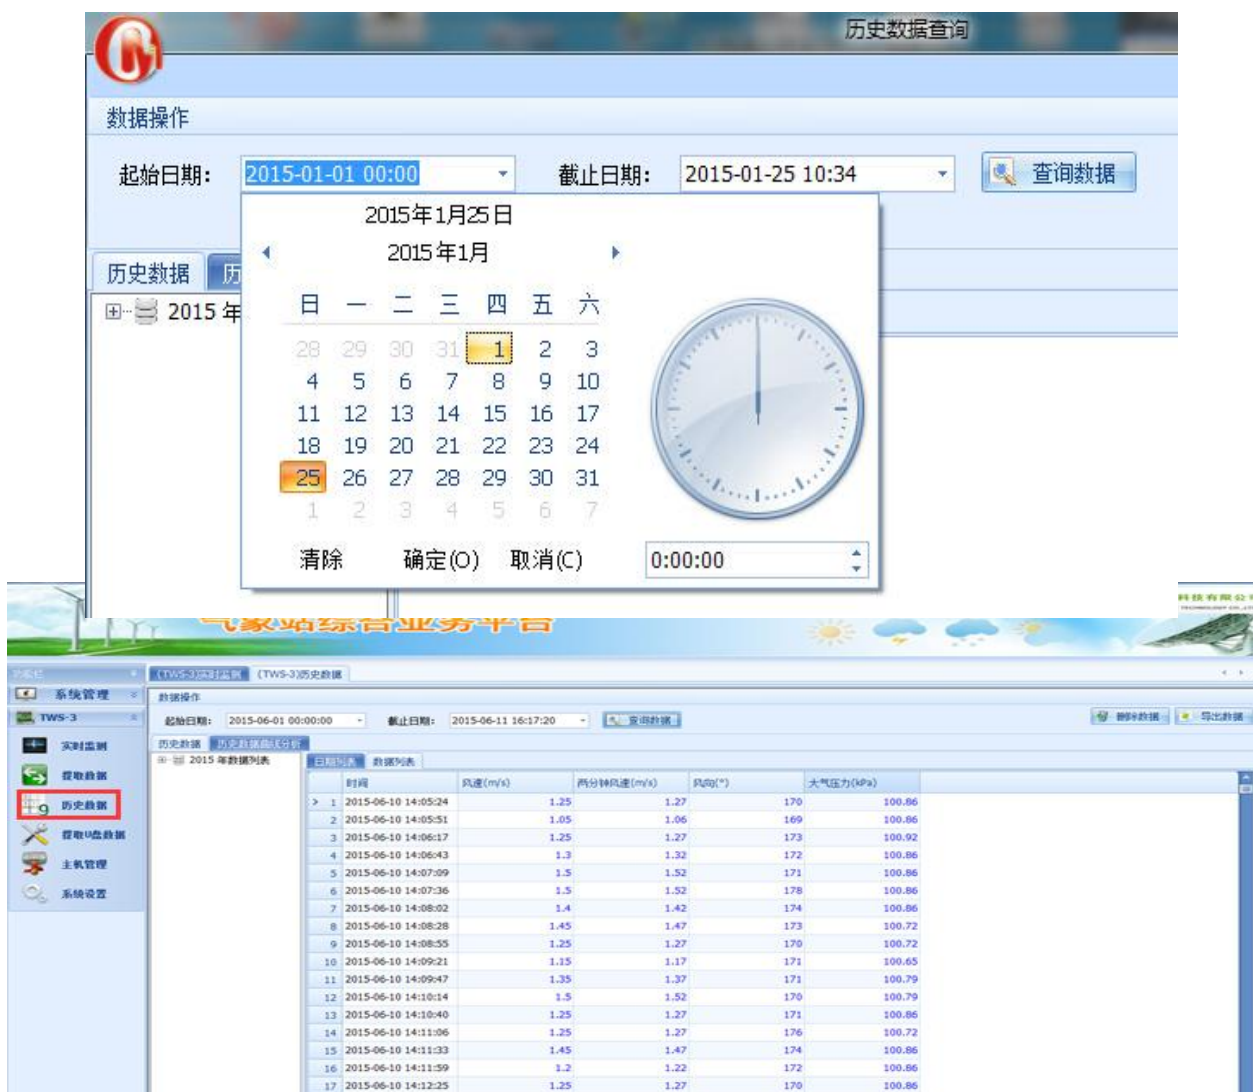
历史数据查询

数据操作

起始日期: 2015-01-01 00:00 截止日期: 2015-01-25 10:34 查询数据

历史数据 历

2015 年

2015年1月25日
2015年1月

| 日 | 一 | 二 | 三 | 四 | 五 | 六 |
|---|---|---|---|---|---|---|
| 28 | 29 | 30 | 31 | 1 | 2 | 3 |
| 4 | 5 | 6 | 7 | 8 | 9 | 10 |
| 11 | 12 | 13 | 14 | 15 | 16 | 17 |
| 18 | 19 | 20 | 21 | 22 | 23 | 24 |
| 25 | 26 | 27 | 28 | 29 | 30 | 31 |
| 1 | 2 | 3 | 4 | 5 | 6 | 7 |

清除 确定(O) 取消(C) 0:00:00

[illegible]气象站综合业务平台

科技有限公司

功能栏 (TWS-3)实时监测 (TWS-3)历史数据

系统管理
TWS-3
实时监测
获取数据
历史数据
获取U盘数据
主机管理
系统设置

数据操作
起始日期: 2015-06-01 00:00:00 截止日期: 2015-06-11 16:17:20 查询数据 删除数据 导出数据

历史数据 历史数据曲线分析
2015 年数据列表
日期列表 数据列表

| | 时间 | 风速(m/s) | 两分钟风速(m/s) | 风向(°) | 大气压力(kPa) |
|---|---|---|---|---|---|
| 1 | 2015-06-10 14:05:24 | 1.25 | 1.27 | 170 | 100.86 |
| 2 | 2015-06-10 14:05:51 | 1.05 | 1.06 | 169 | 100.86 |
| 3 | 2015-06-10 14:06:17 | 1.25 | 1.27 | 173 | 100.92 |
| 4 | 2015-06-10 14:06:43 | 1.3 | 1.32 | 172 | 100.86 |
| 5 | 2015-06-10 14:07:09 | 1.5 | 1.52 | 171 | 100.86 |
| 6 | 2015-06-10 14:07:36 | 1.5 | 1.52 | 178 | 100.86 |
| 7 | 2015-06-10 14:08:02 | 1.4 | 1.42 | 174 | 100.86 |
| 8 | 2015-06-10 14:08:28 | 1.45 | 1.47 | 173 | 100.72 |
| 9 | 2015-06-10 14:08:55 | 1.25 | 1.27 | 170 | 100.72 |
| 10 | 2015-06-10 14:09:21 | 1.15 | 1.17 | 171 | 100.65 |
| 11 | 2015-06-10 14:09:47 | 1.35 | 1.37 | 171 | 100.79 |
| 12 | 2015-06-10 14:10:14 | 1.5 | 1.52 | 170 | 100.79 |
| 13 | 2015-06-10 14:10:40 | 1.25 | 1.27 | 171 | 100.86 |
| 14 | 2015-06-10 14:11:06 | 1.25 | 1.27 | 176 | 100.72 |
| 15 | 2015-06-10 14:11:33 | 1.45 | 1.47 | 174 | 100.86 |
| 16 | 2015-06-10 14:11:59 | 1.2 | 1.22 | 172 | 100.86 |
| 17 | 2015-06-10 14:12:25 | 1.25 | 1.27 | 170 | 100.86 |